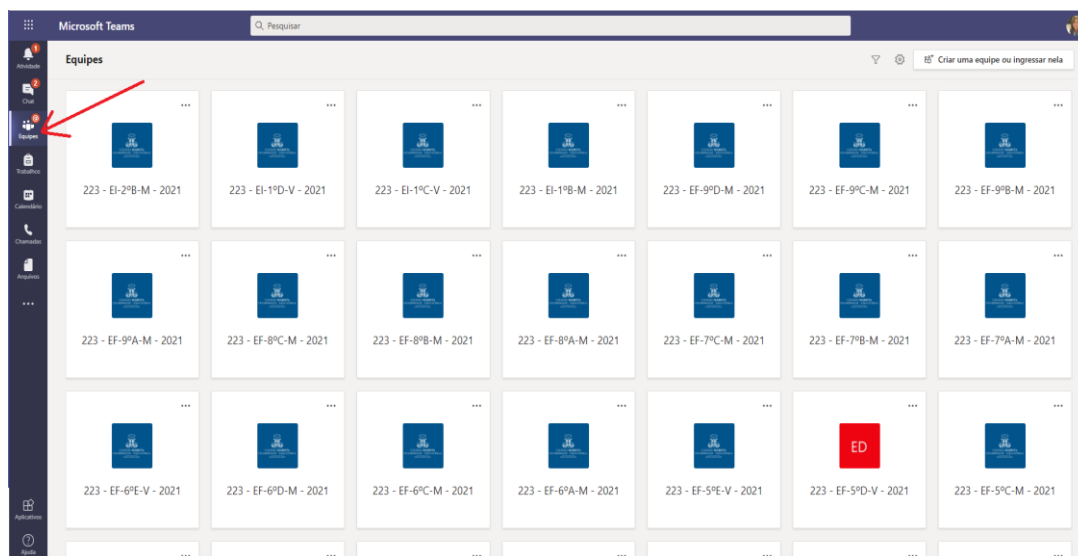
Microsoft Teams

Pesquisar

Atividade 1
Chat 2
Equipes 8
Trabalhos
Calendário
Chamadas
Arquivos
...

Aplicativos
Ajuda

Equipes

Criar uma equipe ou ingressar nela

...
223 - EI-2ºB-M - 2021
...
223 - EI-1ºD-V - 2021
...
223 - EI-1ºC-V - 2021
...
223 - EI-1ºB-M - 2021
...
223 - EF-9ºD-M - 2021
...
223 - EF-9ºC-M - 2021
...
223 - EF-9ºB-M - 2021

...
223 - EF-9ºA-M - 2021
...
223 - EF-8ºC-M - 2021
...
223 - EF-8ºB-M - 2021
...
223 - EF-8ºA-M - 2021
...
223 - EF-7ºC-M - 2021
...
223 - EF-7ºB-M - 2021
...
223 - EF-7ºA-M - 2021

...
223 - EF-6ºE-V - 2021
...
223 - EF-6ºD-M - 2021
...
223 - EF-6ºC-M - 2021
...
223 - EF-6ºA-M - 2021
...
223 - EF-5ºE-V - 2021
...
ED
223 - EF-5ºD-V - 2021
...
223 - EF-5ºC-M - 2021